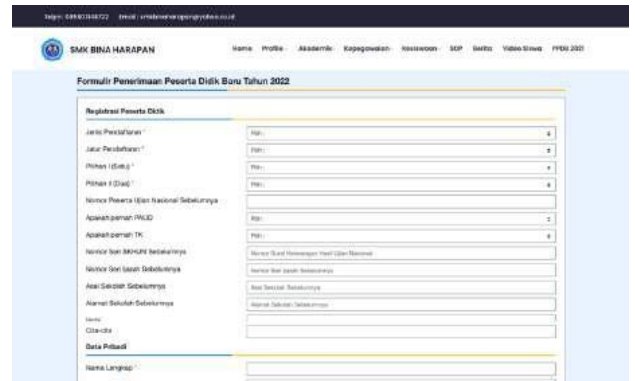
Telpn: 085813044722 Email: smkbinaharapan@yahoo.co.id

SMK BINA HARAPAN

Home Profile Akademik Kepegawaian Kesiswaan SOP Berita Video Siswa PPDB 2021

Formulir Penerimaan Peserta Didik Baru Tahun 2022

Registrasi Peserta Didik

Jenis Pendaftaran * | Pilih

Jalur Pendaftaran * | Pilih

Pilihan I (Satu) * | Pilih

Pilihan II (Dua) * | Pilih

Nomor Peserta Ujian Nasional Sebelumnya

Apakah pernah PAUD | Pilih

Apakah pernah TK | Pilih

Nomor Seri SKHUN Sebelumnya | Nomor Surat Keterangan Hasil Ujian Nasional

Nomor Seri Ijazah Sebelumnya | Nomor Seri Ijazah Sebelumnya

Asal Sekolah Sebelumnya | Asal Sekolah Sebelumnya

Alamat Sekolah Sebelumnya | Alamat Sekolah Sebelumnya

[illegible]

Cita-cita

Data Pribadi

Nama Lengkap *